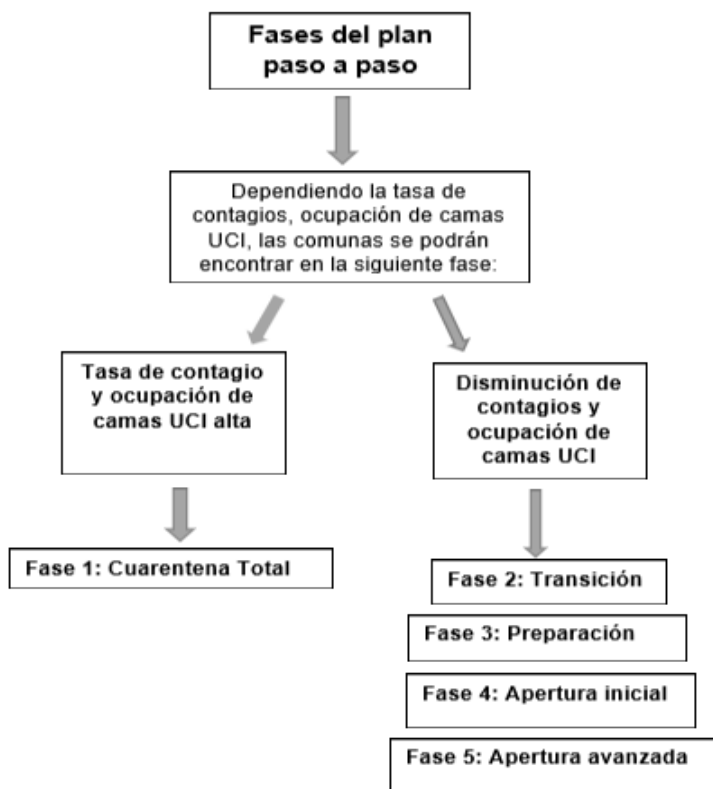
Fases del plan paso a paso

Dependiendo la tasa de contagios, ocupación de camas UCI, las comunas se podrán encontrar en la siguiente fase:

Tasa de contagio y ocupación de camas UCI alta

Fase 1: Cuarentena Total

Disminución de contagios y ocupación de camas UCI

Fase 2: Transición

Fase 3: Preparación

Fase 4: Apertura inicial

Fase 5: Apertura avanzada